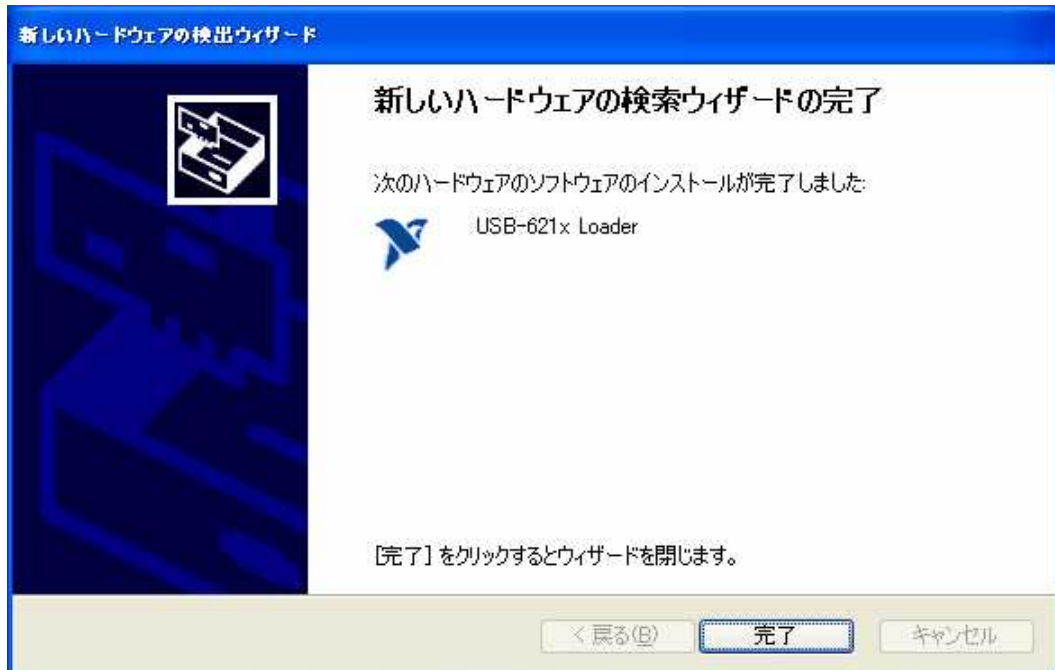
新しいハードウェアの検出ウィザード

新しいハードウェアの検索ウィザードの完了

次のハードウェアのソフトウェアのインストールが完了しました:

USB-621x Loader

[完了] をクリックするとウィザードを閉じます。

< 戻る(B)

完了

キャンセル